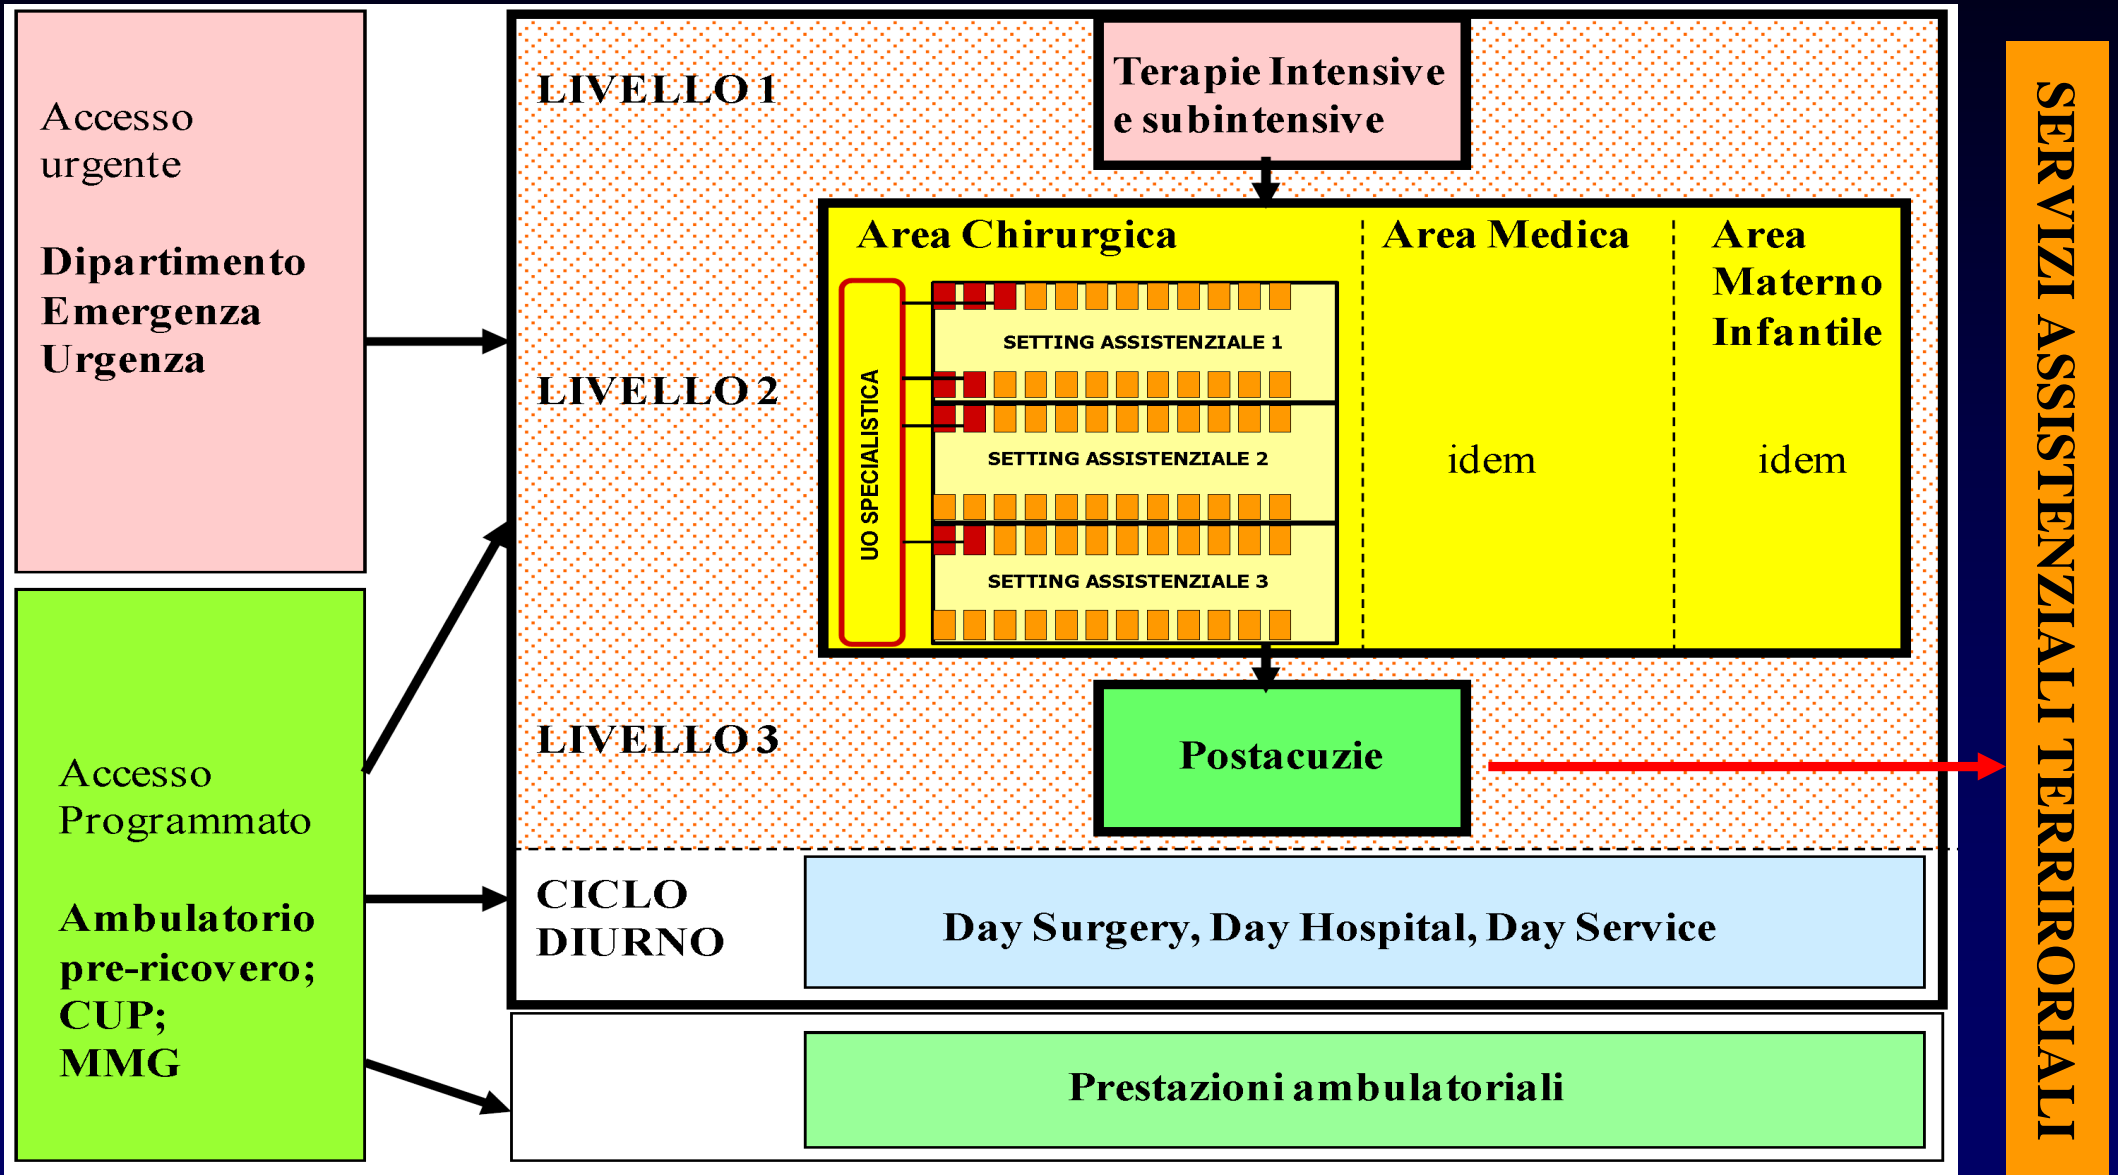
Accesso urgente

Dipartimento Emergenza Urgenza

Accesso Programmato

Ambulatorio pre-ricovero; CUP; MMG

LIVELLO 1

Terapie Intensive e subintensive

LIVELLO 2

Area Chirurgica

UO SPECIALISTICA

SETTING ASSISTENZIALE 1

SETTING ASSISTENZIALE 2

SETTING ASSISTENZIALE 3

Area Medica

idem

Area Materno Infantile

idem

LIVELLO 3

Postacuzie

CICLO DIURNO

Day Surgery, Day Hospital, Day Service

Prestazioni ambulatoriali

SERVIZI ASSISTENZIALI TERRIRORIALI